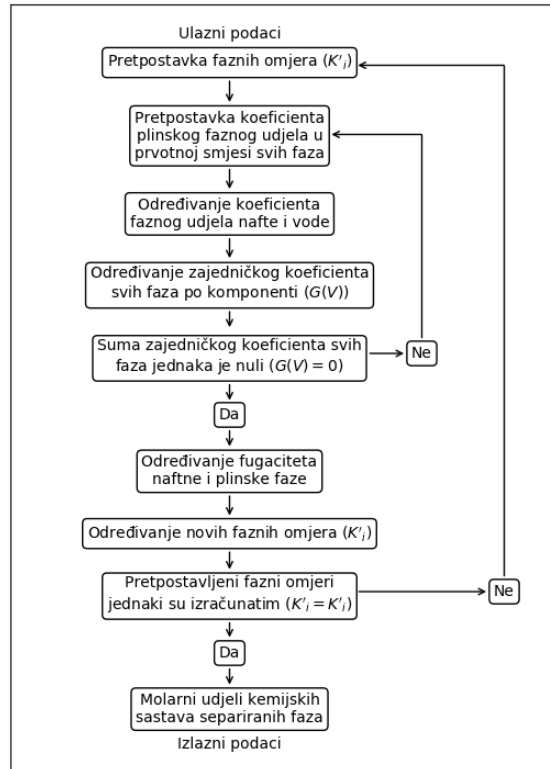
Ulazni podaci

Pretpostavka faznih omjera ($K'_i$)

Pretpostavka koeficienta plinskog faznog udjela u prvotnoj smjesi svih faza

Određivanje koeficienta faznog udjela nafte i vode

Određivanje zajedničkog koeficienta svih faza po komponenti ($G(V)$)

Suma zajedničkog koeficienta svih faza jednaka je nuli ($G(V) = 0$)

Ne

Da

Određivanje fugaciteta naftne i plinske faze

Određivanje novih faznih omjera ($K'_i$)

Pretpostavljeni fazni omjeri jednaki su izračunatim ($K'_i = K'_i$)

Ne

Da

Molarni udjeli kemijskih sastava separiranih faza

Izlazni podaci